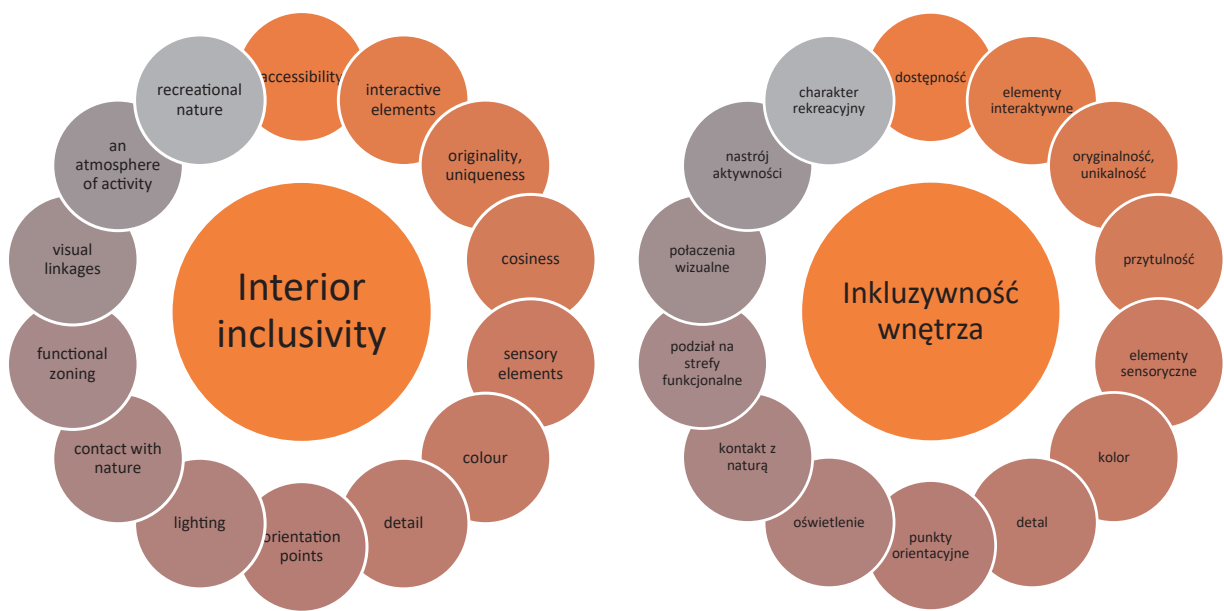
Interior inclusivity

accessibility

interactive elements

originality, uniqueness

cosiness

sensory elements

colour

detail

orientation points

lighting

contact with nature

functional zoning

visual linkages

an atmosphere of activity

recreational nature

Inkluzywność wnętrza

dostępność

elementy interaktywne

oryginalność, unikalność

przytulność

elementy sensoryczne

kolor

detal

punkty orientacyjne

oświetlenie

kontakt z naturą

podział na strefy funkcjonalne

połaczenia wizualne

nastrój aktywności

charakter rekreacyjny